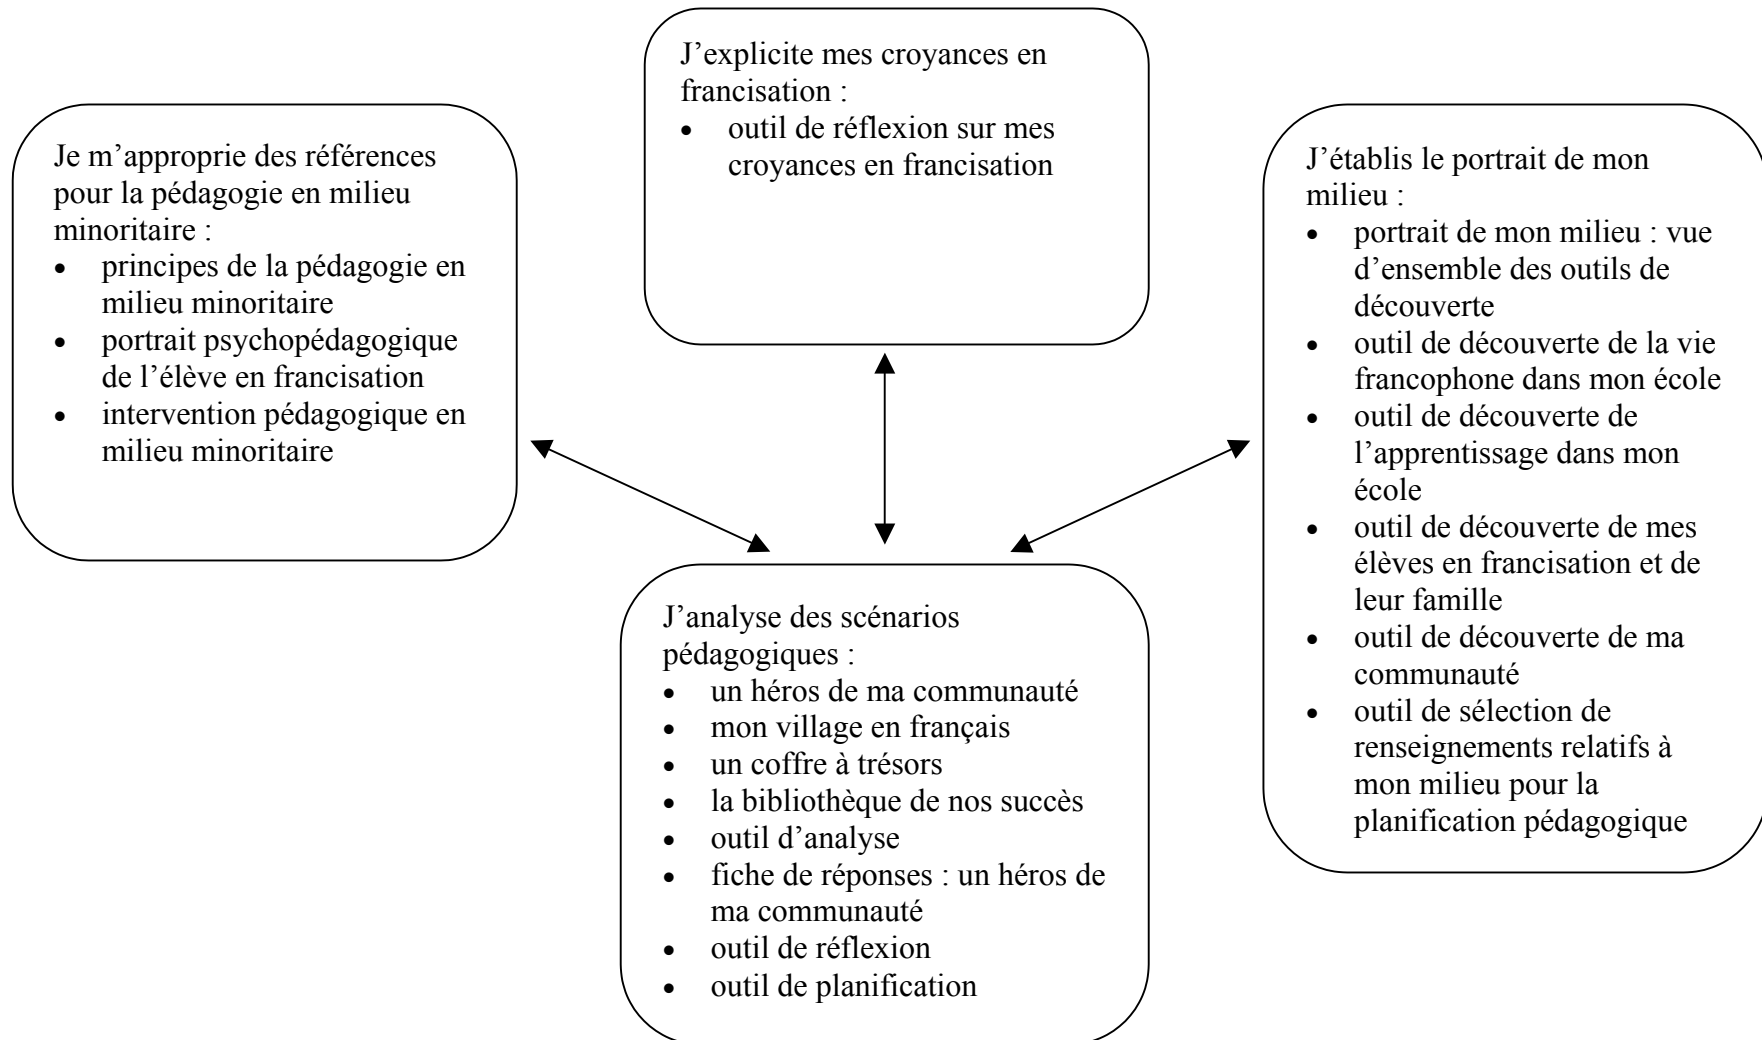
J'explicite mes croyances en francisation :
- outil de réflexion sur mes croyances en francisation

Je m'approprie des références pour la pédagogie en milieu minoritaire :
- principes de la pédagogie en milieu minoritaire
- portrait psychopédagogique de l'élève en francisation
- intervention pédagogique en milieu minoritaire

J'établis le portrait de mon milieu :
- portrait de mon milieu : vue d'ensemble des outils de découverte
- outil de découverte de la vie francophone dans mon école
- outil de découverte de l'apprentissage dans mon école
- outil de découverte de mes élèves en francisation et de leur famille
- outil de découverte de ma communauté
- outil de sélection de renseignements relatifs à mon milieu pour la planification pédagogique

J'analyse des scénarios pédagogiques :
- un héros de ma communauté
- mon village en français
- un coffre à trésors
- la bibliothèque de nos succès
- outil d'analyse
- fiche de réponses : un héros de ma communauté
- outil de réflexion
- outil de planification